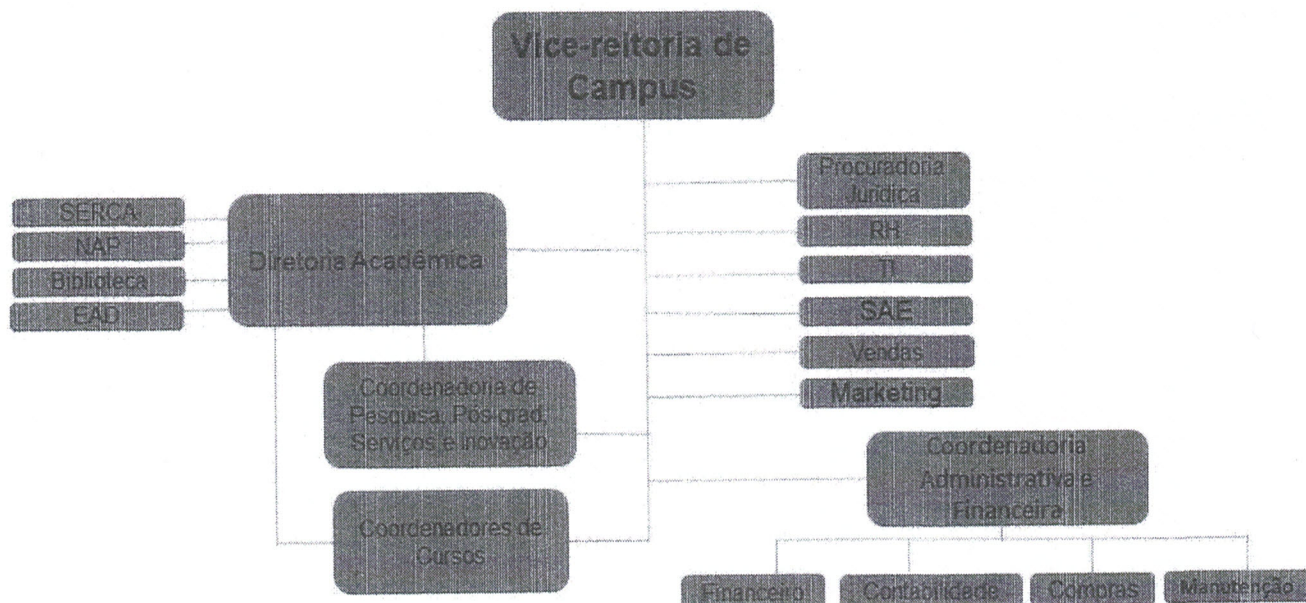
Vice-reitoria de Campus

SERCA
NAP
Biblioteca
EAD

Diretoria Acadêmica

Coordenadoria de Pesquisa, Pós-grad, Serviços e Inovação

Coordenadores de Cursos

Procuradoria Jurídica
RH
TI
SAE
Vendas
Marketing

Coordenadoria Administrativa e Financeira

Financeiro
Contabilidade
Compras
Manutenção